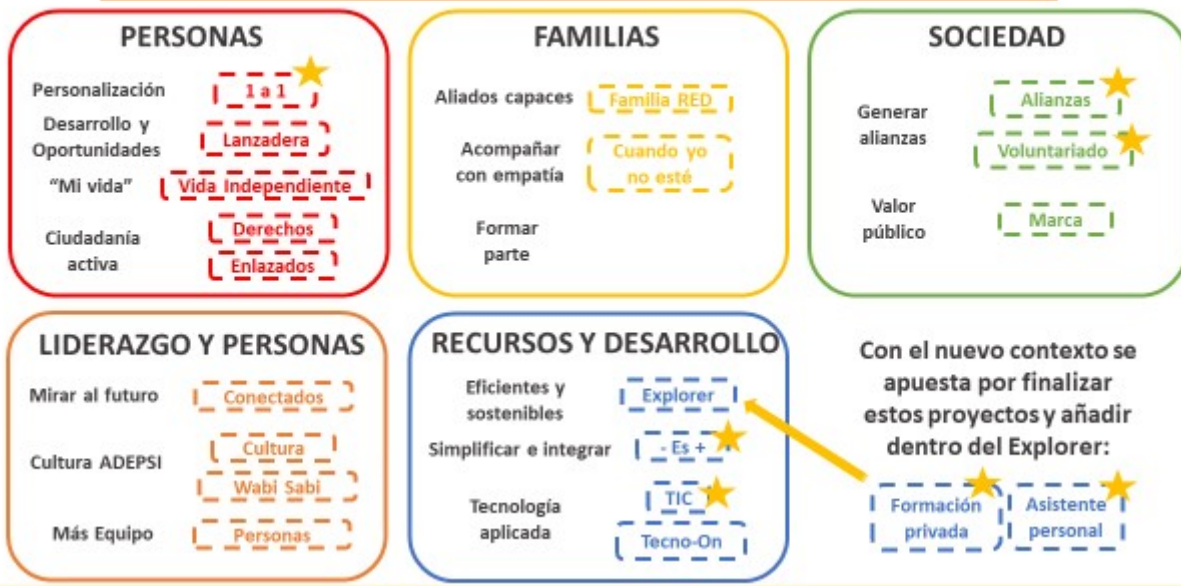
PERSONAS

Personalización 1 a 1

Desarrollo y Oportunidades Lanzadera

"Mi vida" Vida Independiente

Ciudadanía activa Derechos Enlazados

FAMILIAS

Aliados capaces Familia RED

Acompañar con empatía Cuando yo no esté

Formar parte

SOCIEDAD

Generar alianzas Alianzas Voluntariado

Valor público Marca

LIDERAZGO Y PERSONAS

Mirar al futuro Conectados

Cultura ADEPSI Cultura Wabi Sabi

Más Equipo Personas

RECURSOS Y DESARROLLO

Eficientes y sostenibles Explorer

Simplificar e integrar - Es +

Tecnología aplicada TIC Tecno-On

Con el nuevo contexto se apuesta por finalizar estos proyectos y añadir dentro del Explorer:

Formación privada

Asistente personal